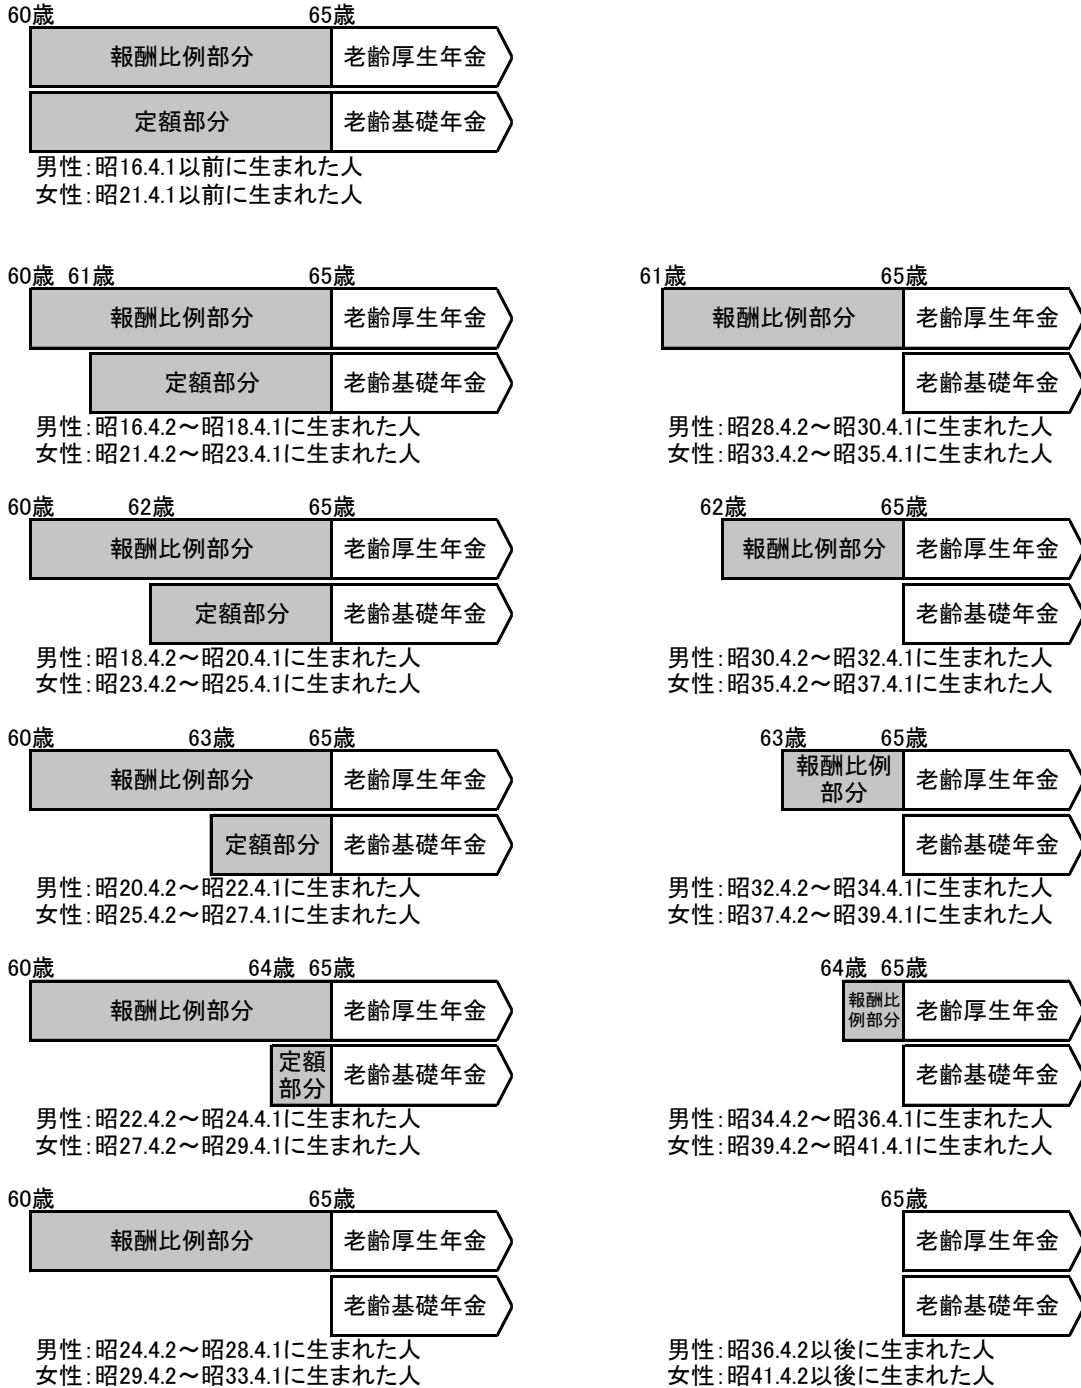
60歳 65歳
報酬比例部分 老齢厚生年金
定額部分 老齢基礎年金
男性:昭16.4.1以前に生まれた人
女性:昭21.4.1以前に生まれた人

60歳 61歳 65歳
報酬比例部分 老齢厚生年金
定額部分 老齢基礎年金
男性:昭16.4.2～昭18.4.1に生まれた人
女性:昭21.4.2～昭23.4.1に生まれた人

60歳 62歳 65歳
報酬比例部分 老齢厚生年金
定額部分 老齢基礎年金
男性:昭18.4.2～昭20.4.1に生まれた人
女性:昭23.4.2～昭25.4.1に生まれた人

60歳 63歳 65歳
報酬比例部分 老齢厚生年金
定額部分 老齢基礎年金
男性:昭20.4.2～昭22.4.1に生まれた人
女性:昭25.4.2～昭27.4.1に生まれた人

60歳 64歳 65歳
報酬比例部分 老齢厚生年金
定額部分 老齢基礎年金
男性:昭22.4.2～昭24.4.1に生まれた人
女性:昭27.4.2～昭29.4.1に生まれた人

60歳 65歳
報酬比例部分 老齢厚生年金
老齢基礎年金
男性:昭24.4.2～昭28.4.1に生まれた人
女性:昭29.4.2～昭33.4.1に生まれた人

61歳 65歳
報酬比例部分 老齢厚生年金
老齢基礎年金
男性:昭28.4.2～昭30.4.1に生まれた人
女性:昭33.4.2～昭35.4.1に生まれた人

62歳 65歳
報酬比例部分 老齢厚生年金
老齢基礎年金
男性:昭30.4.2～昭32.4.1に生まれた人
女性:昭35.4.2～昭37.4.1に生まれた人

63歳 65歳
報酬比例部分 老齢厚生年金
老齢基礎年金
男性:昭32.4.2～昭34.4.1に生まれた人
女性:昭37.4.2～昭39.4.1に生まれた人

64歳 65歳
報酬比例部分 老齢厚生年金
老齢基礎年金
男性:昭34.4.2～昭36.4.1に生まれた人
女性:昭39.4.2～昭41.4.1に生まれた人

65歳
老齢厚生年金
老齢基礎年金
男性:昭36.4.2以後に生まれた人
女性:昭41.4.2以後に生まれた人